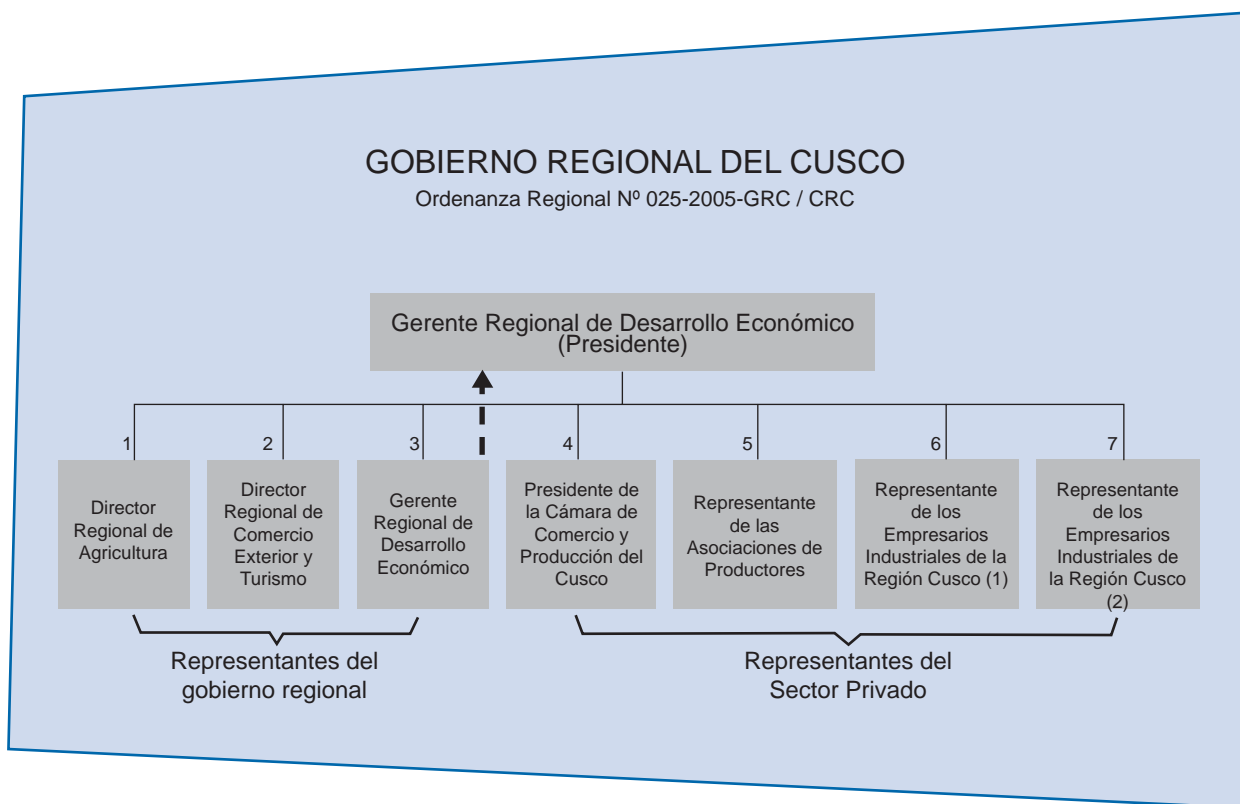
GOBIERNO REGIONAL DEL CUSCO
Ordenanza Regional Nº 025-2005-GRC / CRC

Gerente Regional de Desarrollo Económico (Presidente)

1
Director Regional de Agricultura

2
Director Regional de Comercio Exterior y Turismo

3
Gerente Regional de Desarrollo Económico

4
Presidente de la Cámara de Comercio y Producción del Cusco

5
Representante de las Asociaciones de Productores

6
Representante de los Empresarios Industriales de la Región Cusco (1)

7
Representante de los Empresarios Industriales de la Región Cusco (2)

Representantes del gobierno regional

Representantes del Sector Privado